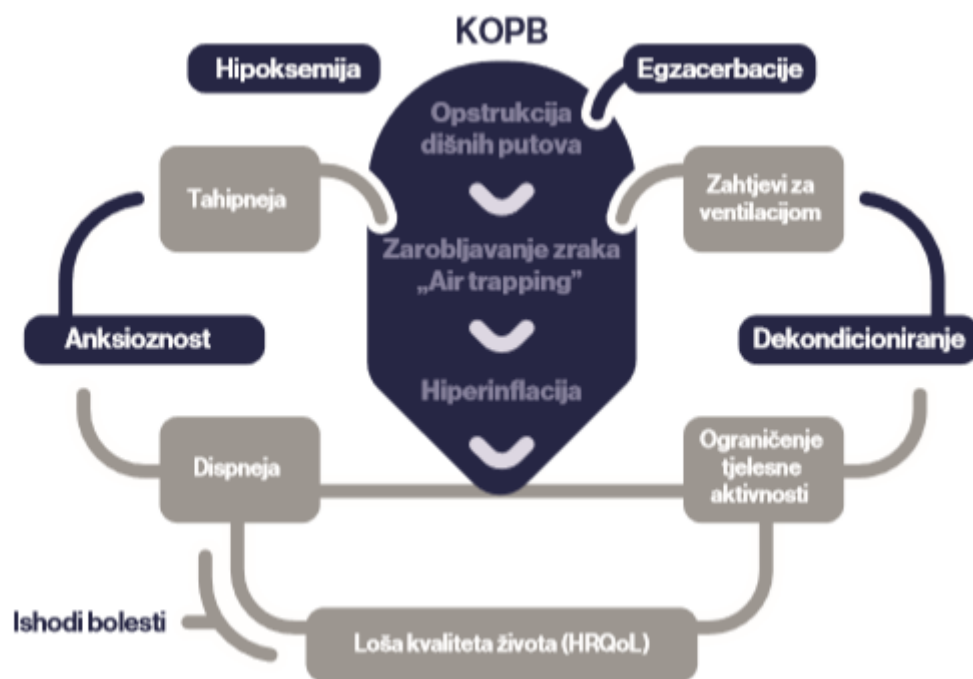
KOPB

Hipoksemija

Egzacerbacije

Opstrukcija dišnih putova

Tahipneja

Zahtjevi za ventilacijom

Zarobljavanje zraka „Air trapping"

Anksioznost

Dekondicioniranje

Hiperinflacija

Dispneja

Ograničenje tjelesne aktivnosti

Ishodi bolesti

Loša kvaliteta života (HRQoL)